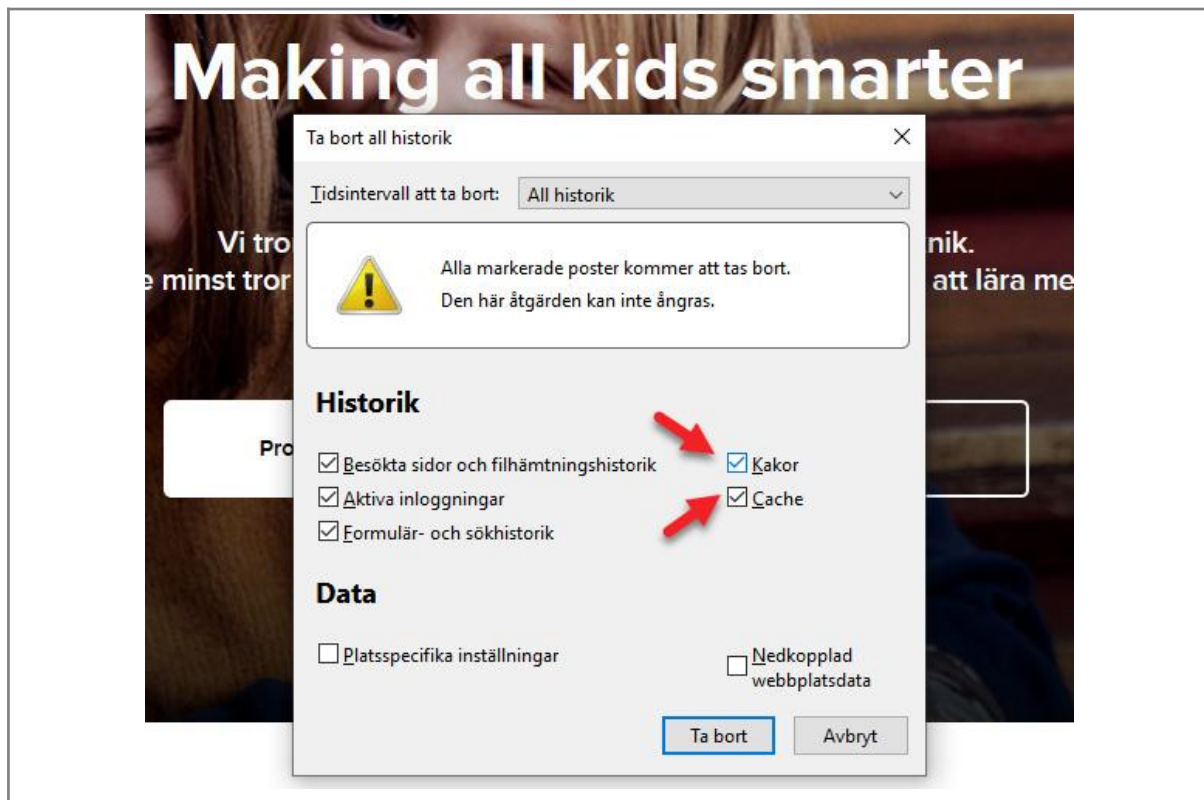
Making all kids smarter

Vi tro nik.
e minst tror att lära me

Pro

Ta bort all historik

Tidsintervall att ta bort: All historik

Alla markerade poster kommer att tas bort.
Den här åtgärden kan inte ångras.

Historik

☑ Besökta sidor och filhämtningshistorik
☑ Aktiva inloggningar
☑ Formulär- och sökhistorik

☑ Kakor
☑ Cache

Data

☐ Platsspecifika inställningar

☐ Nedkopplad webbplatsdata

Ta bort
Avbryt